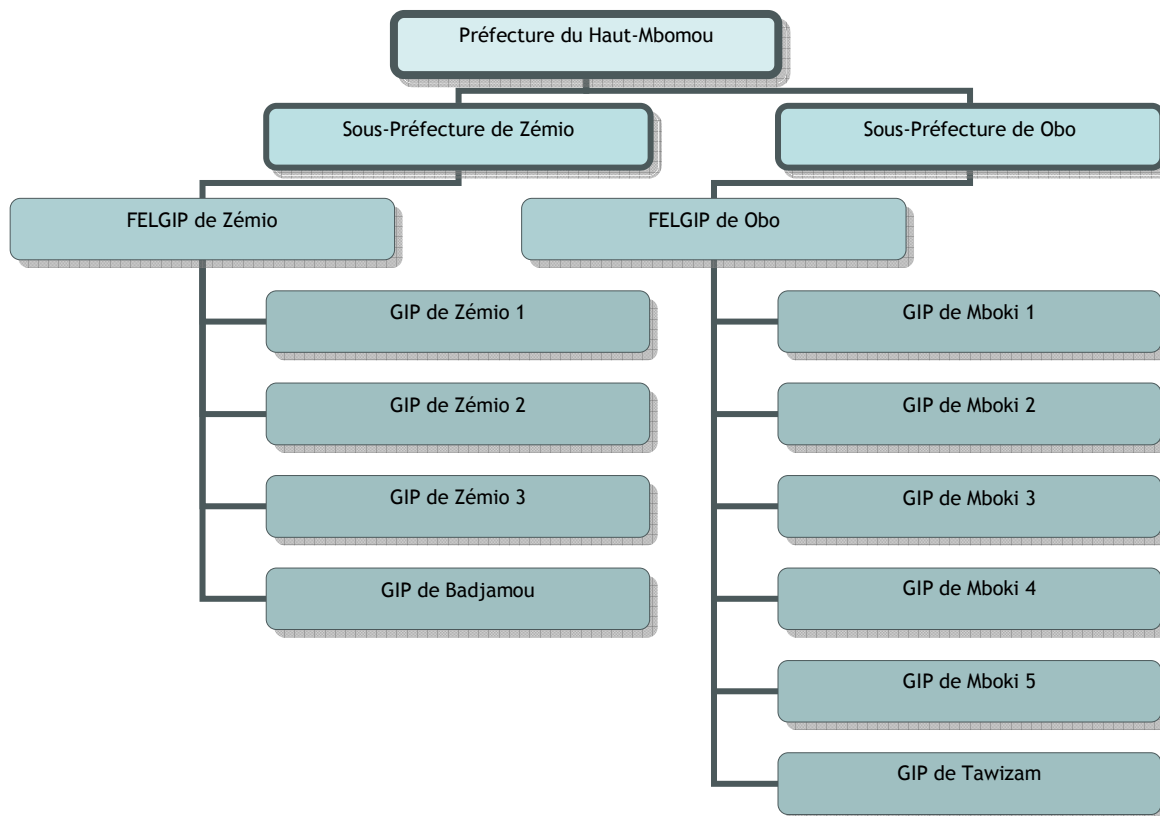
Préfecture du Haut-Mbomou

Sous-Préfecture de Zémio

Sous-Préfecture de Obo

FELGIP de Zémio

FELGIP de Obo

GIP de Zémio 1

GIP de Zémio 2

GIP de Zémio 3

GIP de Badjamou

GIP de Mboki 1

GIP de Mboki 2

GIP de Mboki 3

GIP de Mboki 4

GIP de Mboki 5

GIP de Tawizam